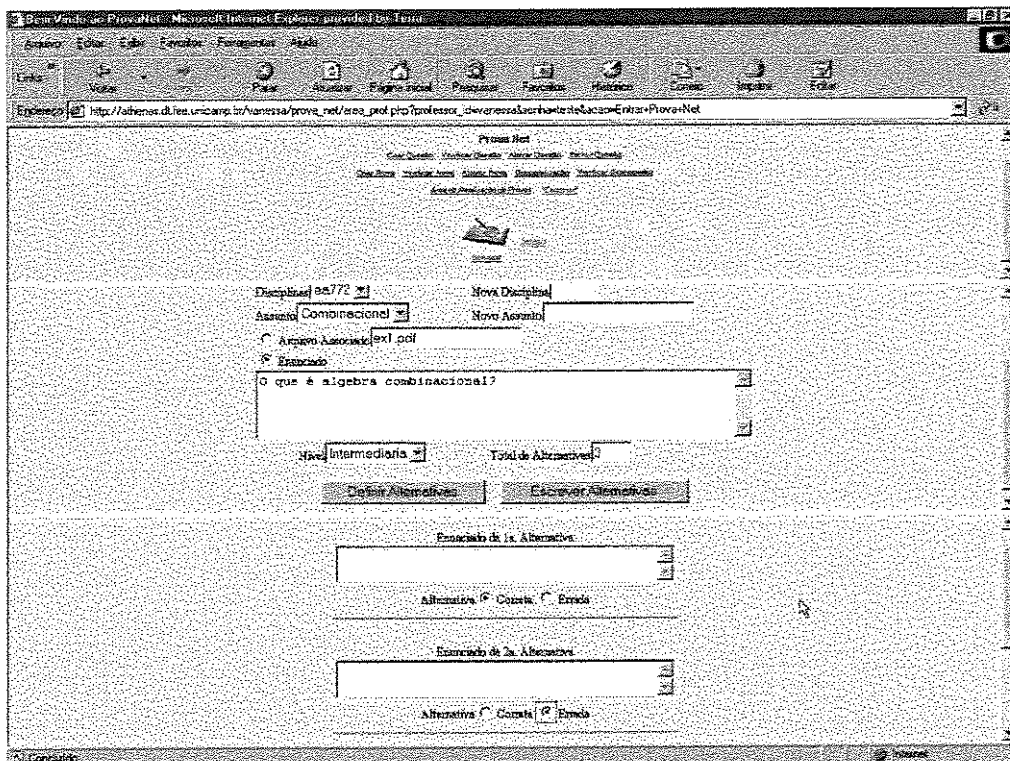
Bem Vindo ao ProvaNet - Microsoft Internet Explorer provided by Terra

Arquivo Editar Exibir Favoritos Ferramentas Ajuda

Links Voltar Parar Atualizar Página inicial Pesquisar Favoritos Histórico Correio Imprimir Editar

Endereço http://athenas.dt.fee.unicamp.br/vanessa/prova_net/area_prof.php?professor_id=vanessa&senha=teste&acao=Entrar+Prova+Net

Prova Net

Criar Questão Verificar Questão Alterar Questão Excluir Questão

Criar Prova Verificar Prova Alterar Prova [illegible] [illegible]

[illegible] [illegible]

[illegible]

Disciplina ea772 Nova Disciplina

Assunto Combinacional Novo Assunto

Arquivo Associado ex1.pdf

Enunciado

O que é algebra combinacional?

Nível Intermediaria Total de Alternativas 2

Definir Alternativas Escrever Alternativas

Enunciado da 1a. Alternativa

Alternativa Correta Errada

Enunciado da 2a. Alternativa

Alternativa Correta Errada

Concluído Internet